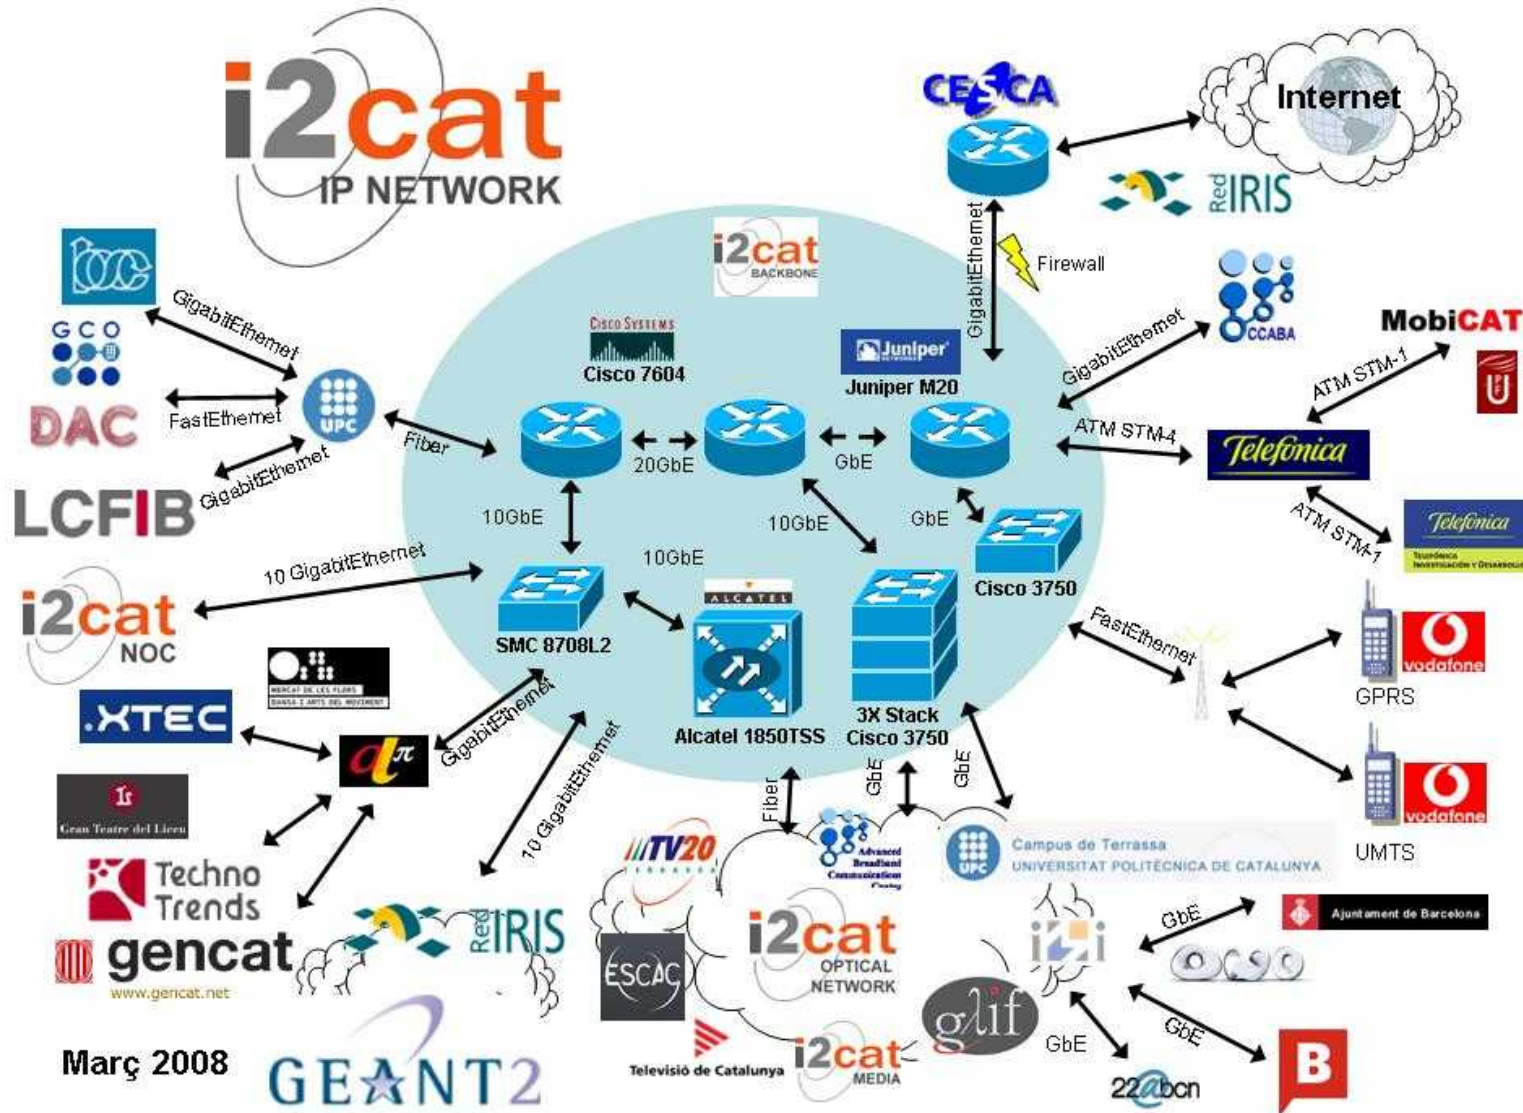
i2cat
IP NETWORK

CESCA
Internet
RedIRIS
GigabitEthernet
Firewall

i2cat BACKBONE

bcc
GCO
DAC
LCFIB
GigabitEthernet
FastEthernet
GigabitEthernet
UPC
Fiber

CISCO SYSTEMS
Cisco 7604
Juniper
Juniper M20
GigabitEthernet
CCABA
MobiCAT
ATM STM-1
ATM STM-4
Telefonica
ATM STM-1
Telefonica
Telefónica Investigación y Desarrollo

20GbE
GbE
10GbE
10GbE
GbE
10GbE
10 GigabitEthernet
i2cat NOC
SMC 8708L2
ALCATEL
Alcatel 1850TSS
3X Stack Cisco 3750
Cisco 3750
FastEthernet
vodafone
GPRS
vodafone
UMTS

MERCAT DE LES FLORS
.XTEC
GigabitEthernet
10 GigabitEthernet
Gran Teatre del Liceu
Techno Trends
gencat
www.gencat.net
RedIRIS
Fiber
GbE
GbE
TV20
Advanced Broadband Communications Center
Campus de Terrassa
UNIVERSITAT POLITÈCNICA DE CATALUNYA
ESCAC
i2cat OPTICAL NETWORK
Televisió de Catalunya
i2cat MEDIA
glif
i2i
GbE
Ajuntament de Barcelona
GbE
GbE
22@bcn
B

Març 2008
GEANT2